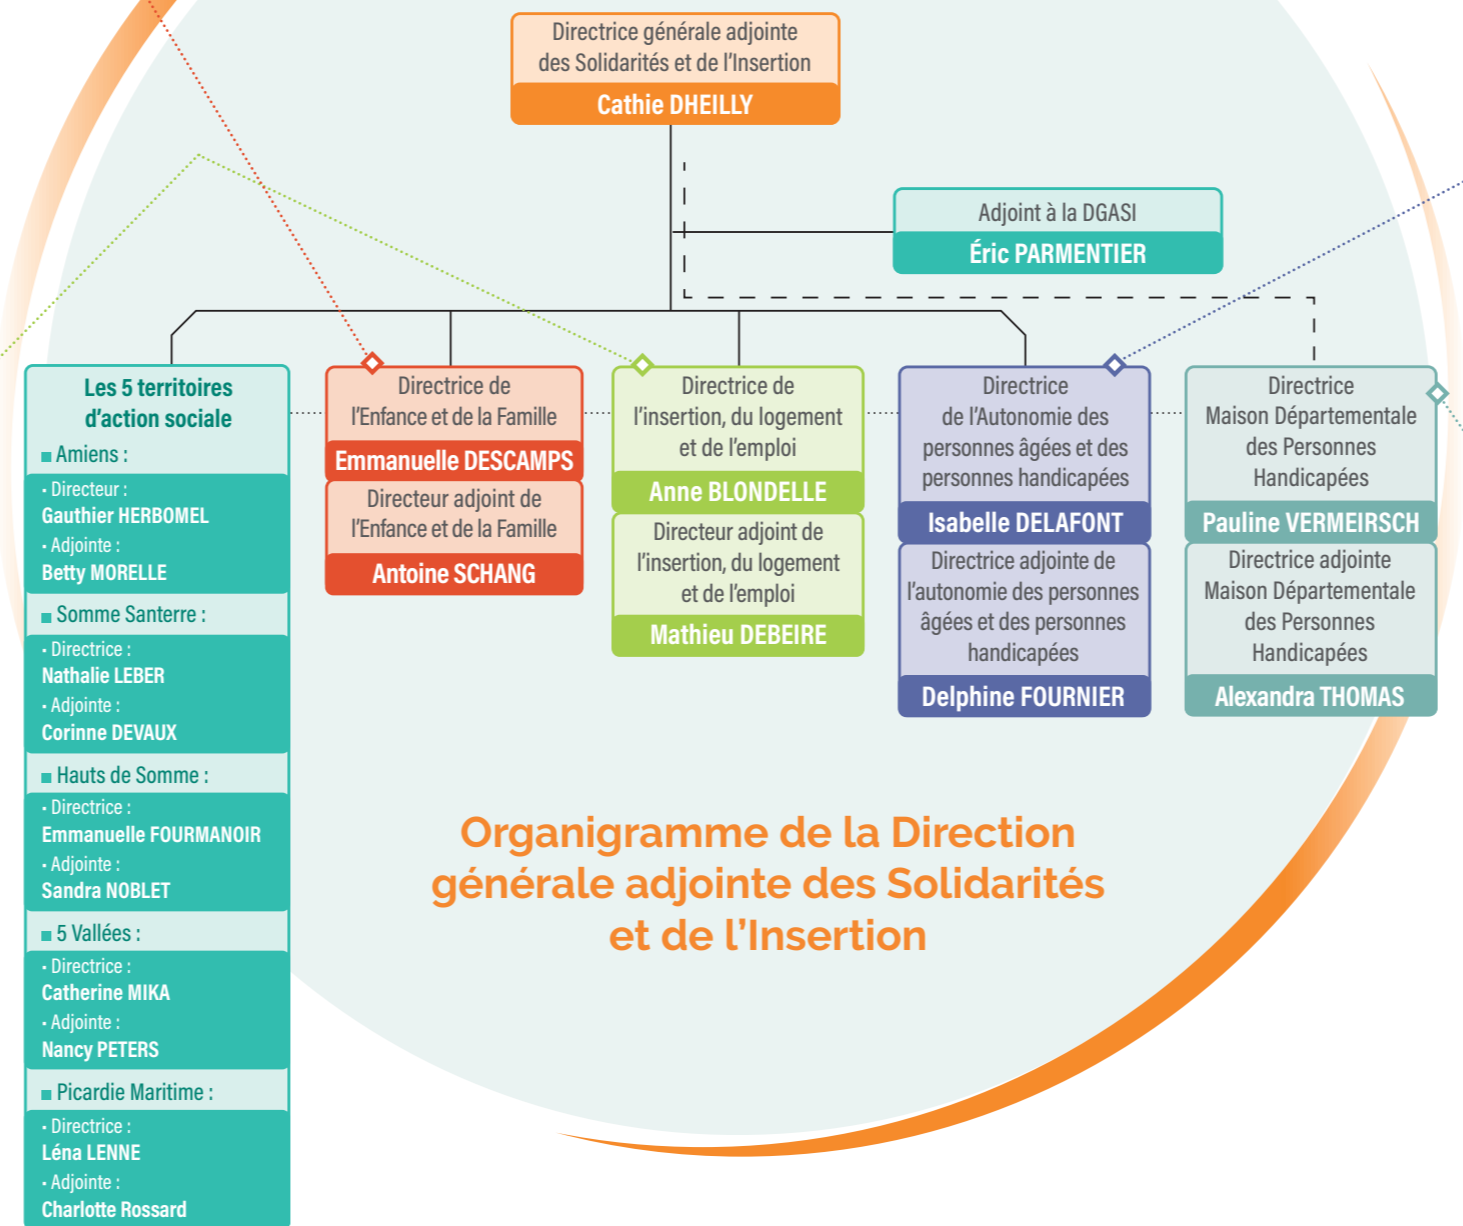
Directrice générale adjointe des Solidarités et de l'Insertion
Cathie DHEILLY

Adjoint à la DGASI
Éric PARMENTIER

Les 5 territoires d'action sociale

Amiens :
- Directeur :
Gauthier HERBOMEL
- Adjointe :
Betty MORELLE

Somme Santerre :
- Directrice :
Nathalie LEBER
- Adjointe :
Corinne DEVAUX

Hauts de Somme :
- Directrice :
Emmanuelle FOURMANOIR
- Adjointe :
Sandra NOBLET

5 Vallées :
- Directrice :
Catherine MIKA
- Adjointe :
Nancy PETERS

Picardie Maritime :
- Directrice :
Léna LENNE
- Adjointe :
Charlotte Rossard

Directrice de l'Enfance et de la Famille
Emmanuelle DESCAMPS
Directeur adjoint de l'Enfance et de la Famille
Antoine SCHANG

Directrice de l'insertion, du logement et de l'emploi
Anne BLONDELLE
Directeur adjoint de l'insertion, du logement et de l'emploi
Mathieu DEBEIRE

Directrice de l'Autonomie des personnes âgées et des personnes handicapées
Isabelle DELAFONT
Directrice adjointe de l'autonomie des personnes âgées et des personnes handicapées
Delphine FOURNIER

Directrice Maison Départementale des Personnes Handicapées
Pauline VERMEIRSCH
Directrice adjointe Maison Départementale des Personnes Handicapées
Alexandra THOMAS

Organigramme de la Direction générale adjointe des Solidarités et de l'Insertion